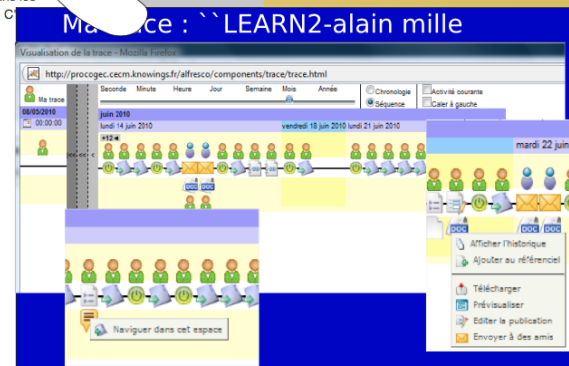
C
Ma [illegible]ce : ``LEARN2-alain mille

Visualisation de la trace - Mozilla Firefox
http://procogec.cecm.knowings.fr/alfresco/components/trace/trace.html

Ma trace
Seconde Minute Heure Jour Semaine Mois Année
Chronologie
Séquence
Activité courante
Caler à gauche
08/03/2010
00:00:00
juin 2010
lundi 14 juin 2010
vendredi 18 juin 2010
lundi 21 juin 2010
+12
DOC
DOC
mardi 22 juin
DOC
Afficher l'historique
Ajouter au référentiel
Télécharger
Prévisualiser
Editer la publication
Envoyer à des amis
Naviguer dans cet espace